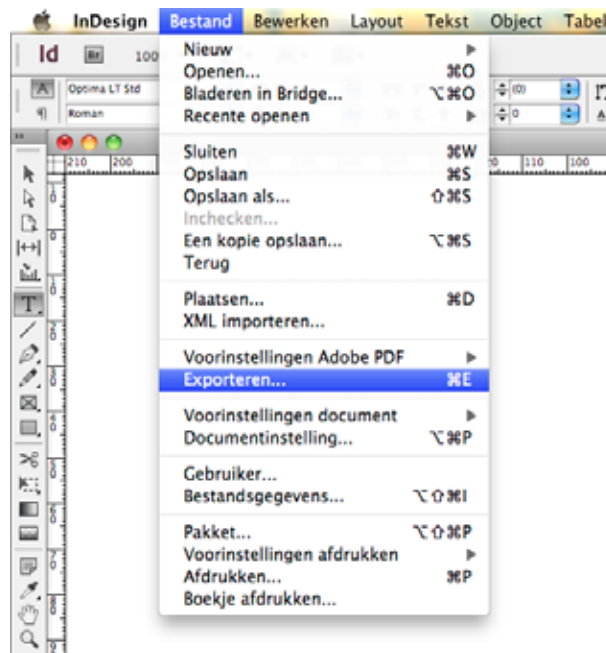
InDesign Bestand Bewerken Layout Tekst Object Tabel

Id Br 100

Optima LT Std
Roman

210 200 110 100

Nieuw ▸
Openen... ⌘O
Bladeren in Bridge... ⌥⌘O
Recente openen ▸

Sluiten ⌘W
Opslaan ⌘S
Opslaan als... ⇧⌘S
Inchecken...
Een kopie opslaan... ⌥⌘S
Terug

Plaatsen... ⌘D
XML importeren...

Voorinstellingen Adobe PDF ▸
Exporteren... ⌘E

Voorinstellingen document ▸
Documentinstelling... ⌥⌘P

Gebruiker...
Bestandsgegevens... ⌥⇧⌘I

Pakket... ⌥⇧⌘P
Voorinstellingen afdrukken ▸
Afdrukken... ⌘P
Boekje afdrukken...